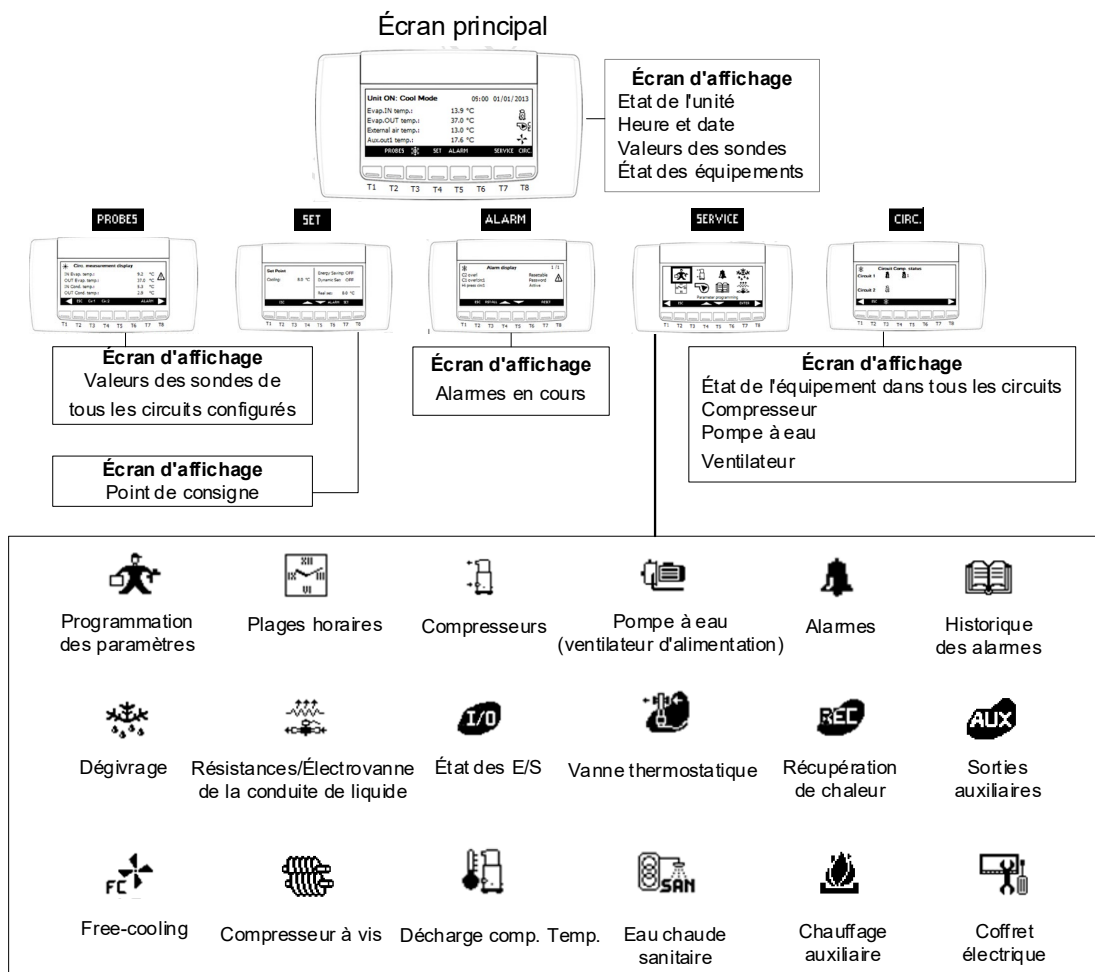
Écran principal

Unit ON: Cool Mode 05:00 01/01/2013
Evap.IN temp.: 13.9 °C
Evap.OUT temp.: 37.0 °C
External air temp.: 13.0 °C
Aux.out1 temp.: 17.6 °C
PROBES SET ALARM SERVICE CIRC
T1 T2 T3 T4 T5 T6 T7 T8

Écran d'affichage
Etat de l'unité
Heure et date
Valeurs des sondes
État des équipements

PROBES SET ALARM SERVICE CIRC.

Écran d'affichage
Valeurs des sondes de tous les circuits configurés

Écran d'affichage
Point de consigne

Écran d'affichage
Alarmes en cours

Écran d'affichage
État de l'équipement dans tous les circuits
Compresseur
Pompe à eau
Ventilateur

Programmation des paramètres
Plages horaires
Compresseurs
Pompe à eau (ventilateur d'alimentation)
Alarmes
Historique des alarmes

Dégivrage
Résistances/Électrovanne de la conduite de liquide
I/O
État des E/S
Vanne thermostatique
REC
Récupération de chaleur
AUX
Sorties auxiliaires

FC
Free-cooling
Compresseur à vis
Décharge comp. Temp.
SAN
Eau chaude sanitaire
Chauffage auxiliaire
Coffret électrique